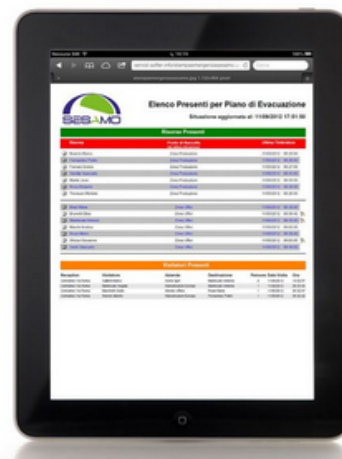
SESAMO

Elenco Presenti per Piano di Evacuazione

Situazione aggiornata al: 11/09/2012 17:51:50

Risorse Presenti

Nome

Punto di Raccolta

Ultima Timbratura

Zona Produzione

Zona Uffici

Visitatori Presenti

Reception

Visitatore

Azienda

Destinatario

Persone

Data Visita

Ora